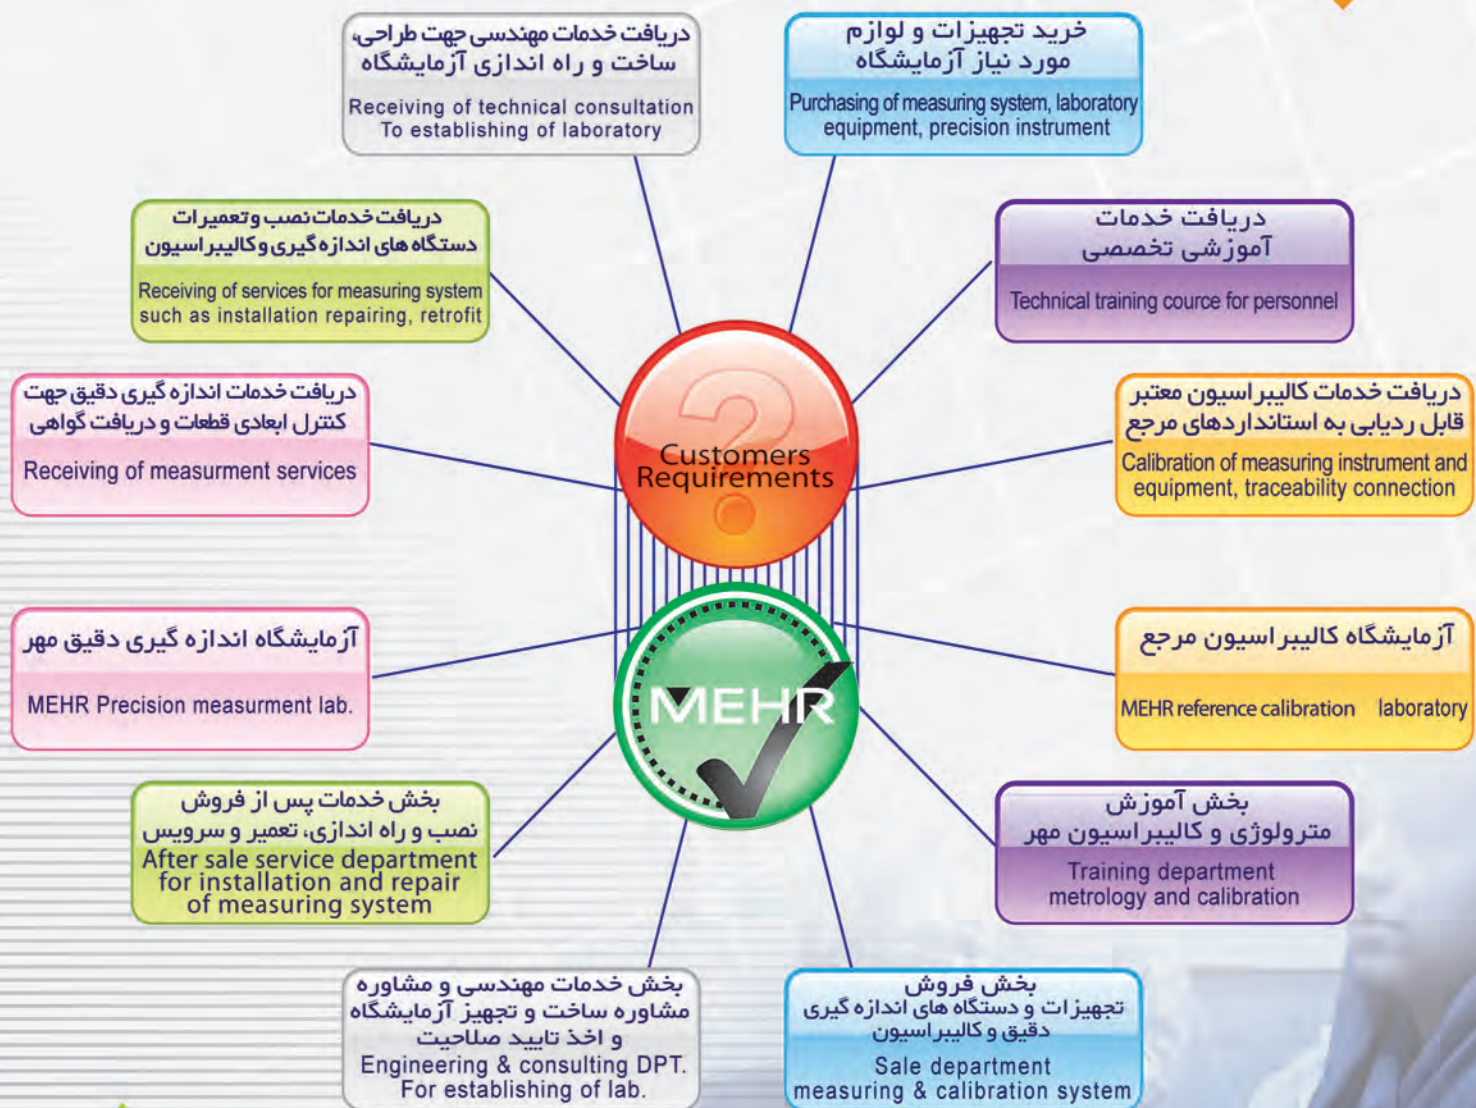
دریافت خدمات مهندسی جهت طراحی، ساخت و راه اندازی آزمایشگاه

Receiving of technical consultation To establishing of laboratory

خرید تجهیزات و لوازم مورد نیاز آزمایشگاه

Purchasing of measuring system, laboratory equipment, precision instrument

دریافت خدمات نصب و تعمیرات دستگاه های اندازه گیری و کالیبراسیون

Receiving of services for measuring system such as installation repairing, retrofit

دریافت خدمات آموزشی تخصصی

Technical training cource for personnel

دریافت خدمات اندازه گیری دقیق جهت کنترل ابعادی قطعات و دریافت گواهی

Receiving of measurment services

Customers Requirements

دریافت خدمات کالیبراسیون معتبر قابل ردیابی به استانداردهای مرجع

Calibration of measuring instrument and equipment, traceability connection

آزمایشگاه اندازه گیری دقیق مهر

MEHR Precision measurment lab.

MEHR

آزمایشگاه کالیبراسیون مرجع

MEHR reference calibration laboratory

بخش خدمات پس از فروش نصب و راه اندازی، تعمیر و سرویس

After sale service department for installation and repair of measuring system

بخش آموزش مترولوژی و کالیبراسیون مهر

Training department metrology and calibration

بخش خدمات مهندسی و مشاوره مشاوره ساخت و تجهیز آزمایشگاه و اخذ تایید صلاحیت

Engineering & consulting DPT. For establishing of lab.

بخش فروش تجهیزات و دستگاه های اندازه گیری دقیق و کالیبراسیون

Sale department measuring & calibration system